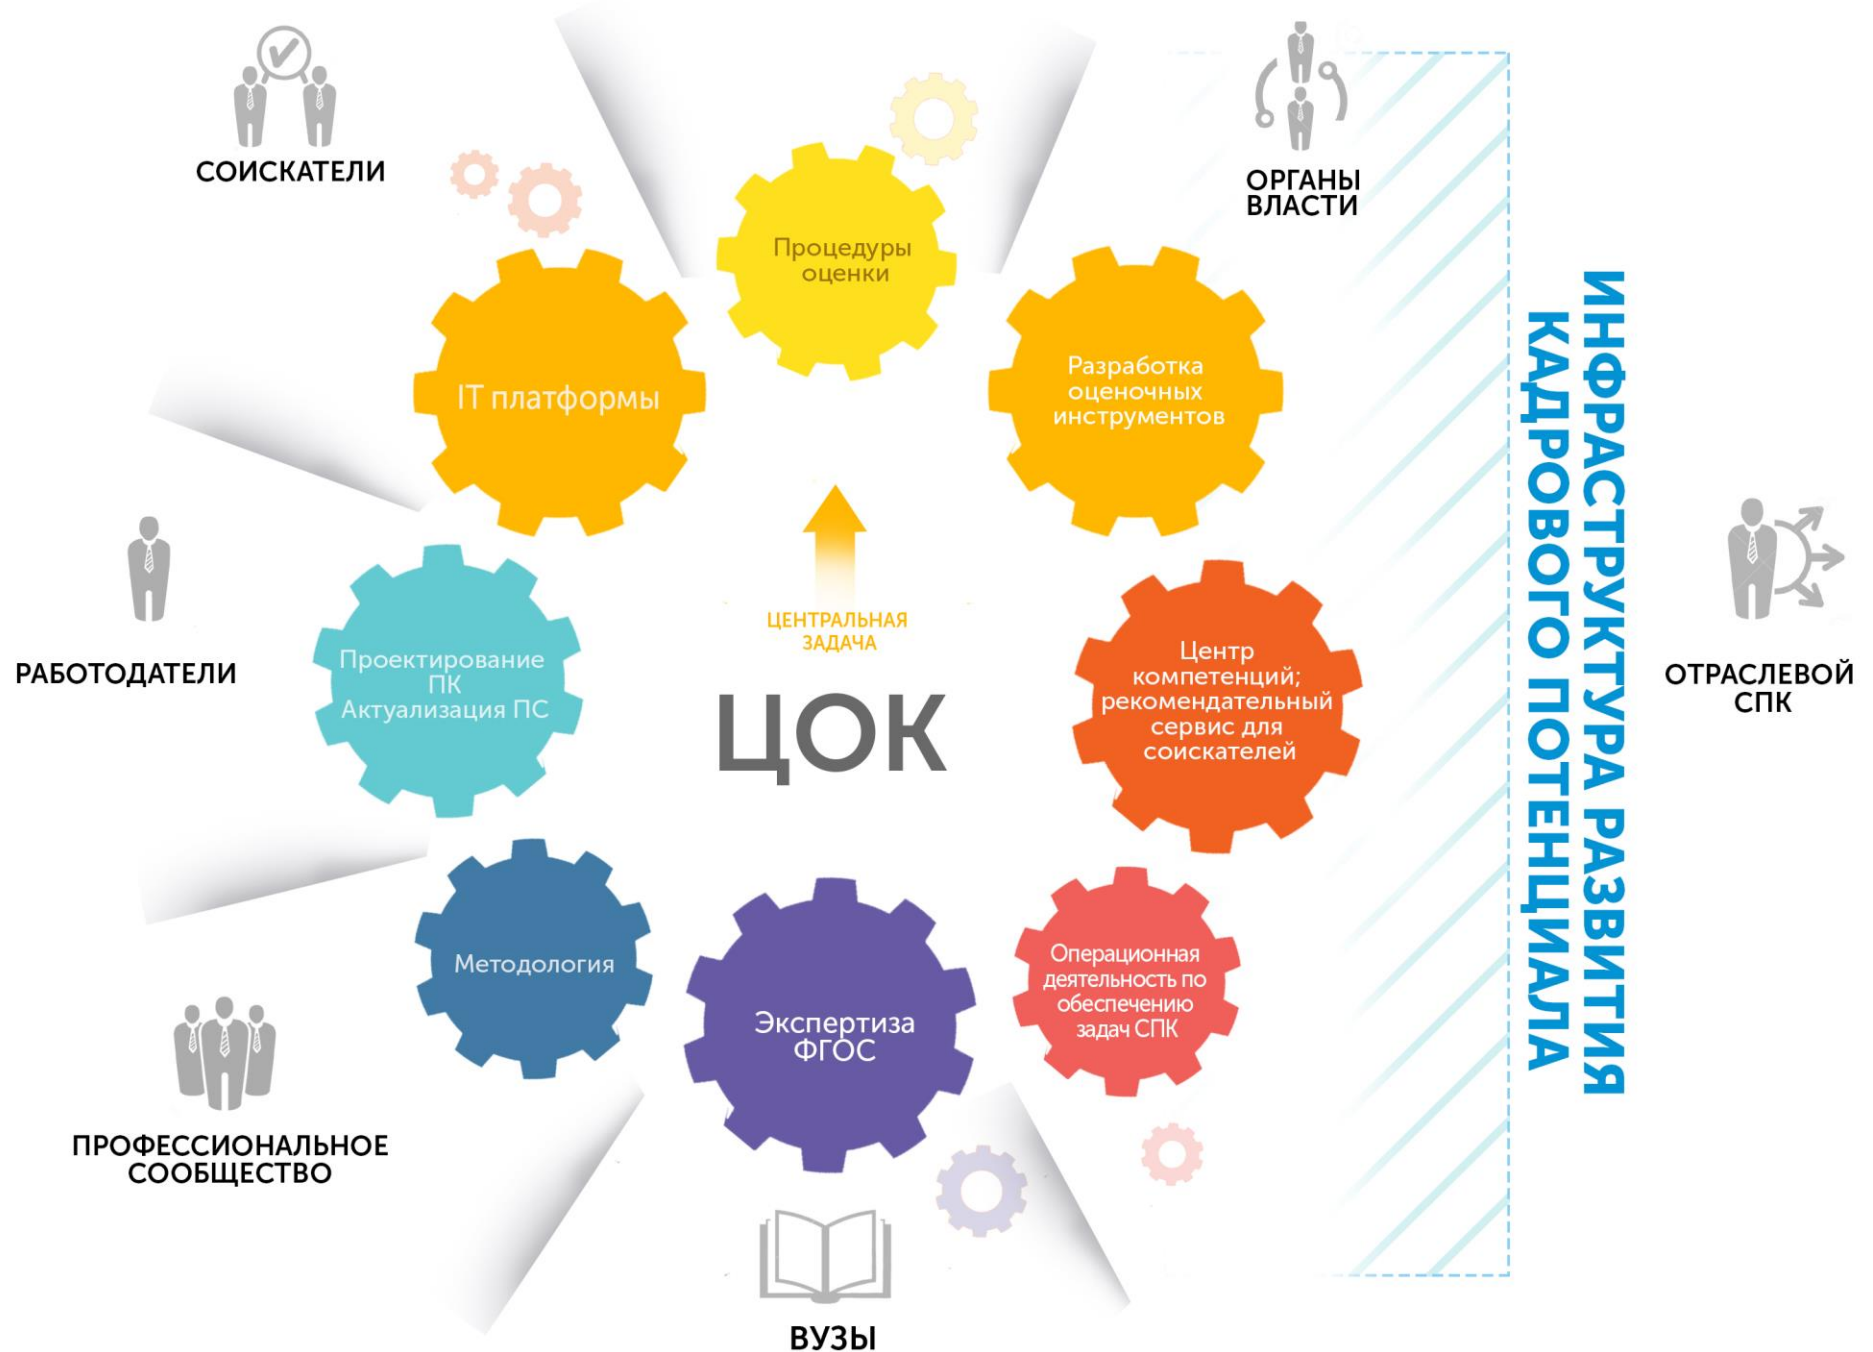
СОИСКАТЕЛИ

ОРГАНЫ ВЛАСТИ

Процедуры оценки

IT платформы

Разработка оценочных инструментов

ИНФРАСТРУКТУРА РАЗВИТИЯ КАДРОВОГО ПОТЕНЦИАЛА

РАБОТОДАТЕЛИ

ЦЕНТРАЛЬНАЯ ЗАДАЧА

ЦОК

Проектирование ПК Актуализация ПС

Центр компетенций; рекомендательный сервис для соискателей

ОТРАСЛЕВОЙ СПК

Методология

Экспертиза ФГОС

Операционная деятельность по обеспечению задач СПК

ПРОФЕССИОНАЛЬНОЕ СООБЩЕСТВО

ВУЗЫ